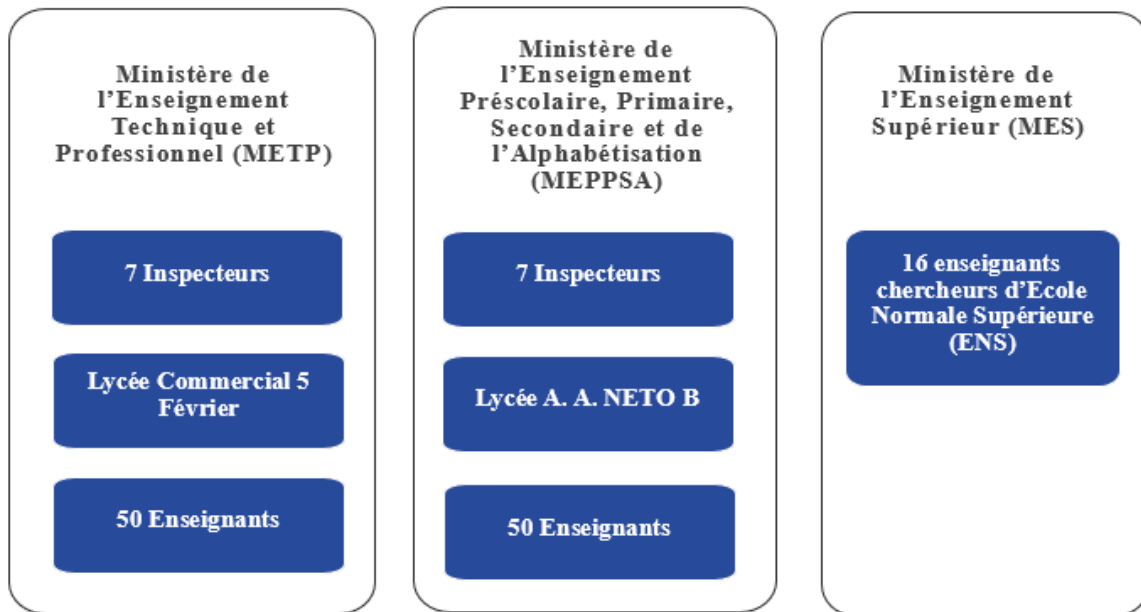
Ministère de l’Enseignement Technique et Professionnel (METP)

7 Inspecteurs

Lycée Commercial 5 Février

50 Enseignants

Ministère de l’Enseignement Préscolaire, Primaire, Secondaire et de l’Alphabétisation (MEPPSA)

7 Inspecteurs

Lycée A. A. NETO B

50 Enseignants

Ministère de l’Enseignement Supérieur (MES)

16 enseignants chercheurs d’Ecole Normale Supérieure (ENS)